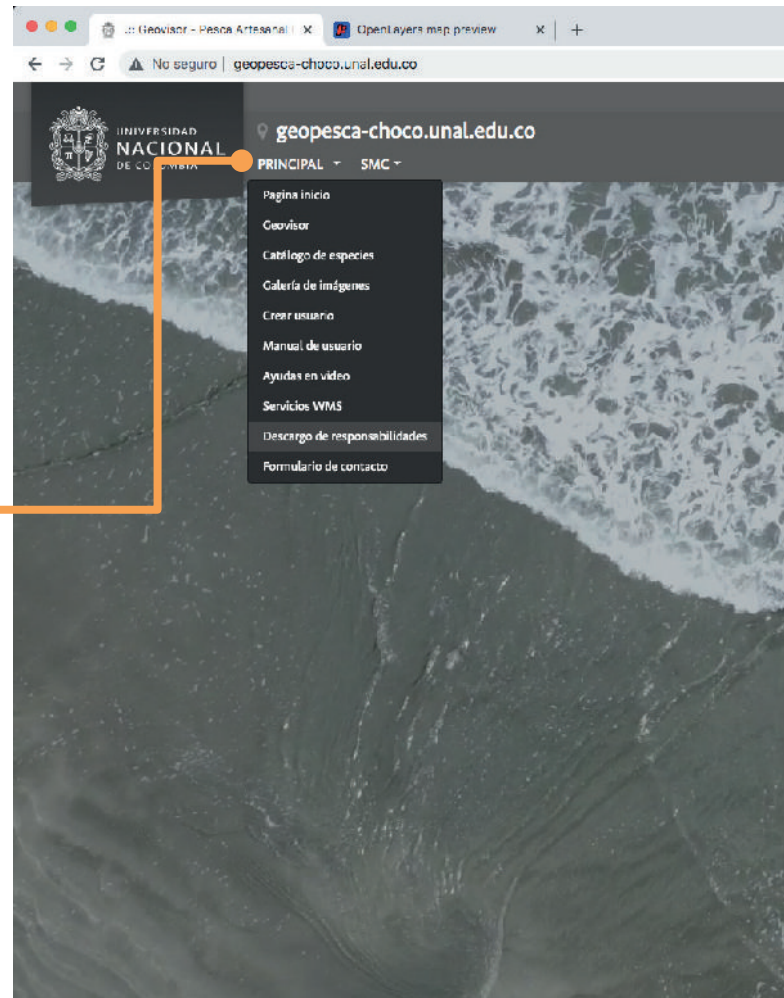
.:: Geovisor - Pesca Artesanal | ×
OpenLayers map preview ×
+

No seguro | geopesca-choco.unal.edu.co

UNIVERSIDAD NACIONAL DE COLOMBIA

geopesca-choco.unal.edu.co

PRINCIPAL SMC

Pagina inicio
Geovisor
Catálogo de especies
Galería de imágenes
Crear usuario
Manual de usuario
Ayudas en video
Servicios WMS
Descargo de responsabilidades
Formulario de contacto